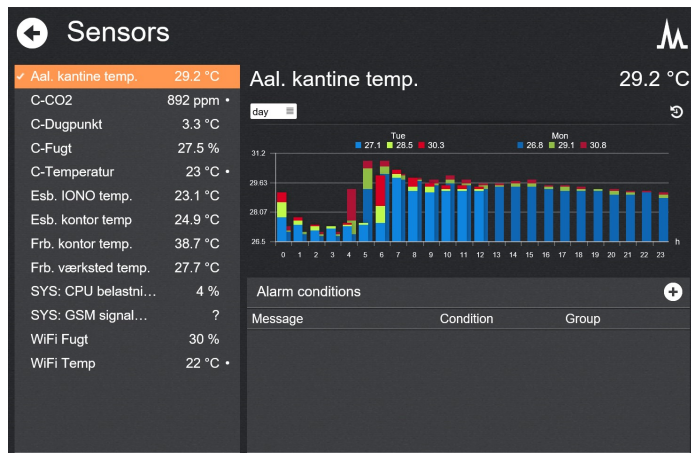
Sensors

✓ Aal. kantine temp. 29.2 °C
C-CO2 892 ppm •
C-Dugpunkt 3.3 °C
C-Fugt 27.5 %
C-Temperatur 23 °C •
Esb. IONO temp. 23.1 °C
Esb. kontor temp 24.9 °C
Frb. kontor temp. 38.7 °C
Frb. værksted temp. 27.7 °C
SYS: CPU belastni... 4 %
SYS: GSM signal... ?
WiFi Fugt 30 %
WiFi Temp 22 °C •

Aal. kantine temp. 29.2 °C

day

Tue
27.1 28.5 30.3
Mon
26.8 29.1 30.8

31.2
29.63
28.07
26.5

0 1 2 3 4 5 6 7 8 9 10 11 12 13 14 15 16 17 18 19 20 21 22 23 h

Alarm conditions

Message Condition Group